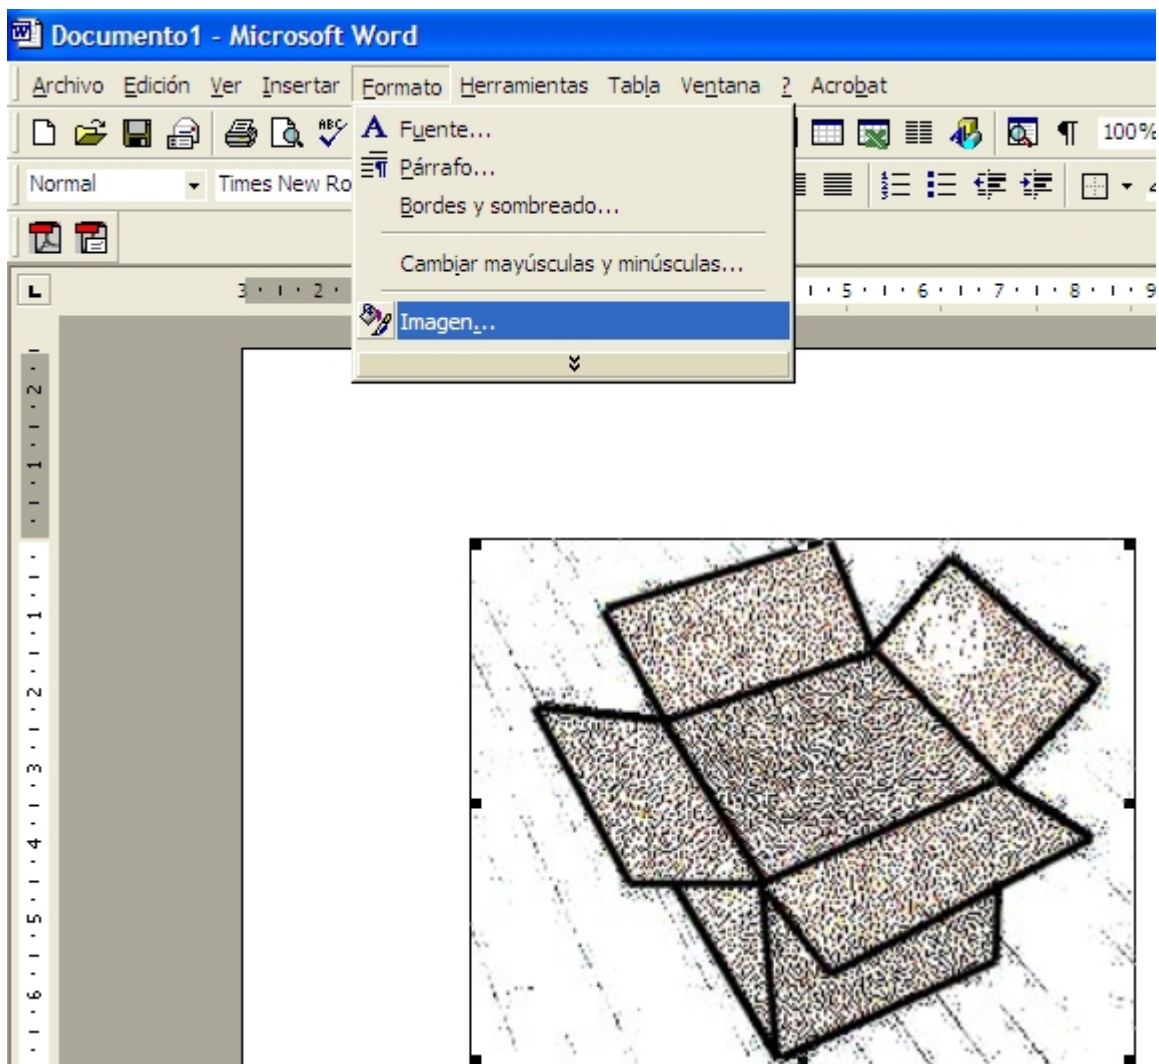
Documento1 - Microsoft Word

Archivo Edición Ver Insertar Formato Herramientas Tabla Ventana ? Acrobat

100%

Normal Times New Ro

Fuente...
Párrafo...
Bordes y sombreado...
Cambiar mayúsculas y minúsculas...
Imagen...

3 · 1 · 2 · 5 · 1 · 6 · 1 · 7 · 1 · 8 · 1 · 9

2 1 1 2 3 4 5 6